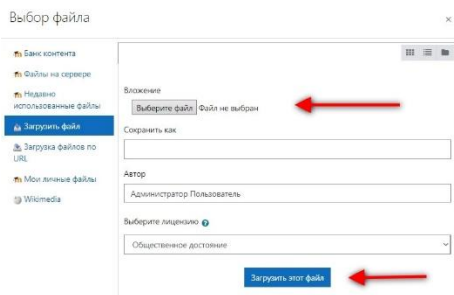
Выбор файла

×

Банк контента
Файлы на сервере
Недавно использованные файлы
Загрузить файл
Загрузка файлов по URL
Мои личные файлы
Wikimedia

Вложение
Выберите файл Файл не выбран

Сохранить как

Автор
Администратор Пользователь

Выберите лицензию

Общественное достояние

Загрузить этот файл